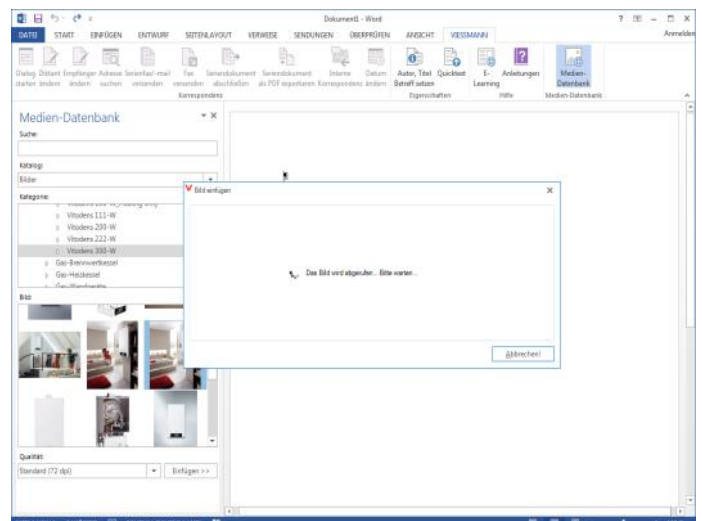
Dokument1 - Word

? – □ ×

DATEI START EINFÜGEN ENTWURF SEITENLAYOUT VERWEISE SENDUNGEN ÜBERPRÜFEN ANSICHT VIESSMANN Anmelden

Dialog starten Diktant ändern Empfänger ändern Adresse suchen Serienfax/-mail versenden Fax versenden Seriendokument abschließen Seriendokument als PDF exportieren Interne Korrespondenz Datum ändern Autor, Titel Betreff setzen Quicktext E-Learning Anleitungen Medien-Datenbank

Korrespondenz Eigenschaften Hilfe Medien-Datenbank

Medien-Datenbank

Suche:

Katalog:

Bilder

Kategorie:

Vitodens 111-W
Vitodens 200-W
Vitodens 222-W
Vitodens 300-W
Gas-Brennwertkessel
Gas-Heizkessel

Bild:

Qualität:

Standard (72 dpi)

Einfügen >>

Bild einfügen

Das Bild wird abgerufen... Bitte warten...

Abbrechen